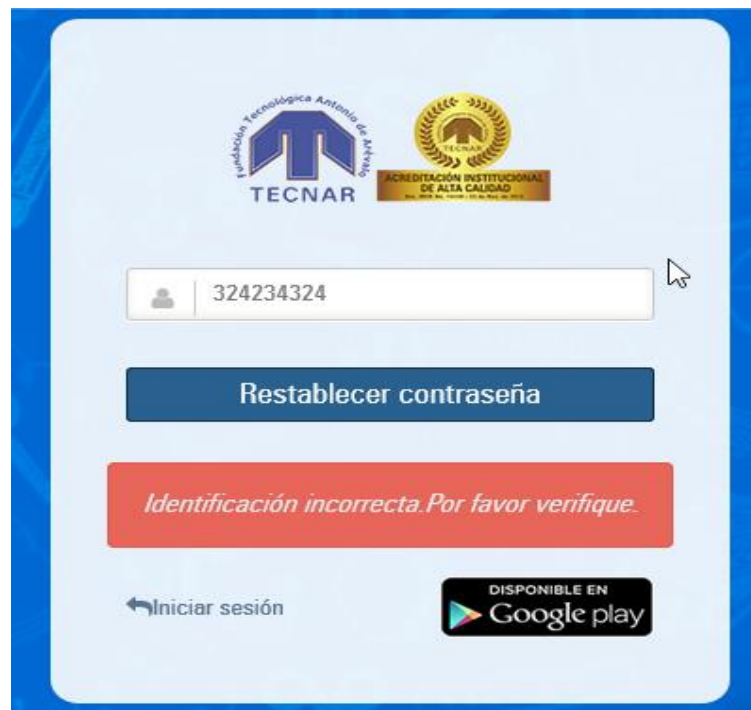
Fundación Tecnológica Antonio de Arévalo
TECNAR

TECNAR
ACREDITACIÓN INSTITUCIONAL DE ALTA CALIDAD
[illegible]

324234324

Restablecer contraseña

Identificación incorrecta.Por favor verifique.

Iniciar sesión

DISPONIBLE EN
Google play